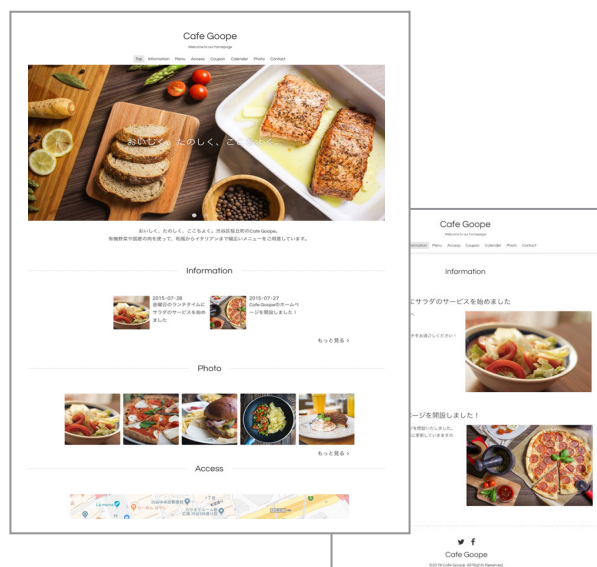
Cafe Goope

Welcome to our homepage

Top Information Menu Access Coupon Calendar Photo Contact

おいしく、たのしく、ご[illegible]

おいしく、たのしく、ここちよく。渋谷区桜丘町のCafe Goope。
有機野菜や国産の肉を使って、和風からイタリアンまで幅広いメニューをご用意しています。

Information

2015-07-28
金曜日のランチタイムにサラダのサービスを始めました

2015-07-27
Cafe Goopeのホームページを開設しました！

もっと見る ›

Photo

もっと見る ›

Access

Cafe Goope

Welcome to our homepage

Information Menu Access Coupon Calendar Photo Contact

Information

にサラダのサービスを始めました

ージを開設しました！

Cafe Goope

© 2015 Cafe Goope. All Rights Reserved.